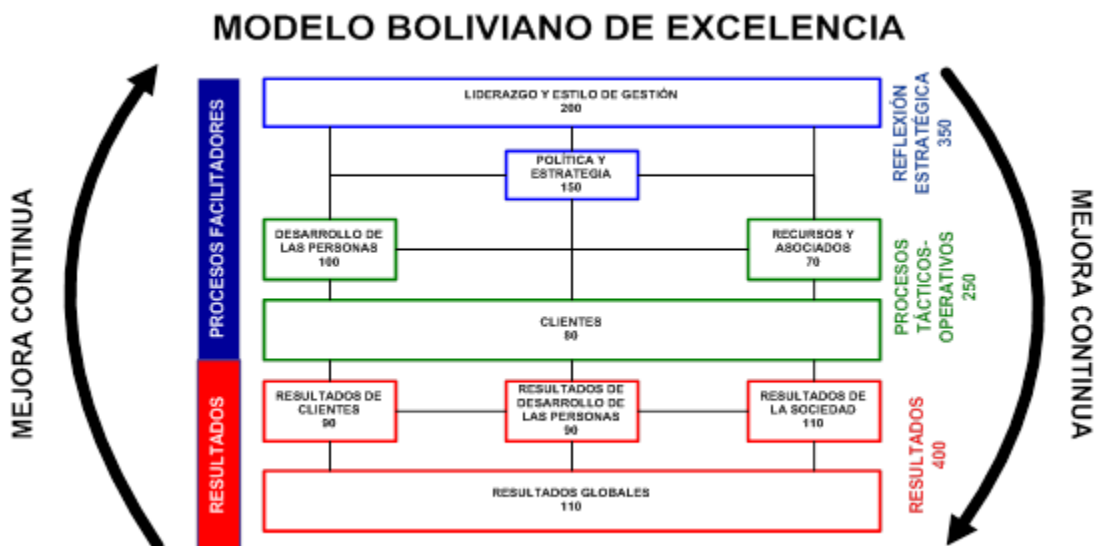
MODELO BOLIVIANO DE EXCELENCIA

MEJORA CONTINUA

PROCESOS FACILITADORES

RESULTADOS

LIDERAZGO Y ESTILO DE GESTIÓN
200

POLÍTICA Y ESTRATEGIA
150

DESARROLLO DE LAS PERSONAS
100

RECURSOS Y ASOCIADOS
70

CLIENTES
80

RESULTADOS DE CLIENTES
90

RESULTADOS DE DESARROLLO DE LAS PERSONAS
90

RESULTADOS DE LA SOCIEDAD
110

RESULTADOS GLOBALES
110

REFLEXIÓN ESTRATÉGICA
350

PROCESOS TÁCTICOS-OPERATIVOS
250

RESULTADOS
400

MEJORA CONTINUA